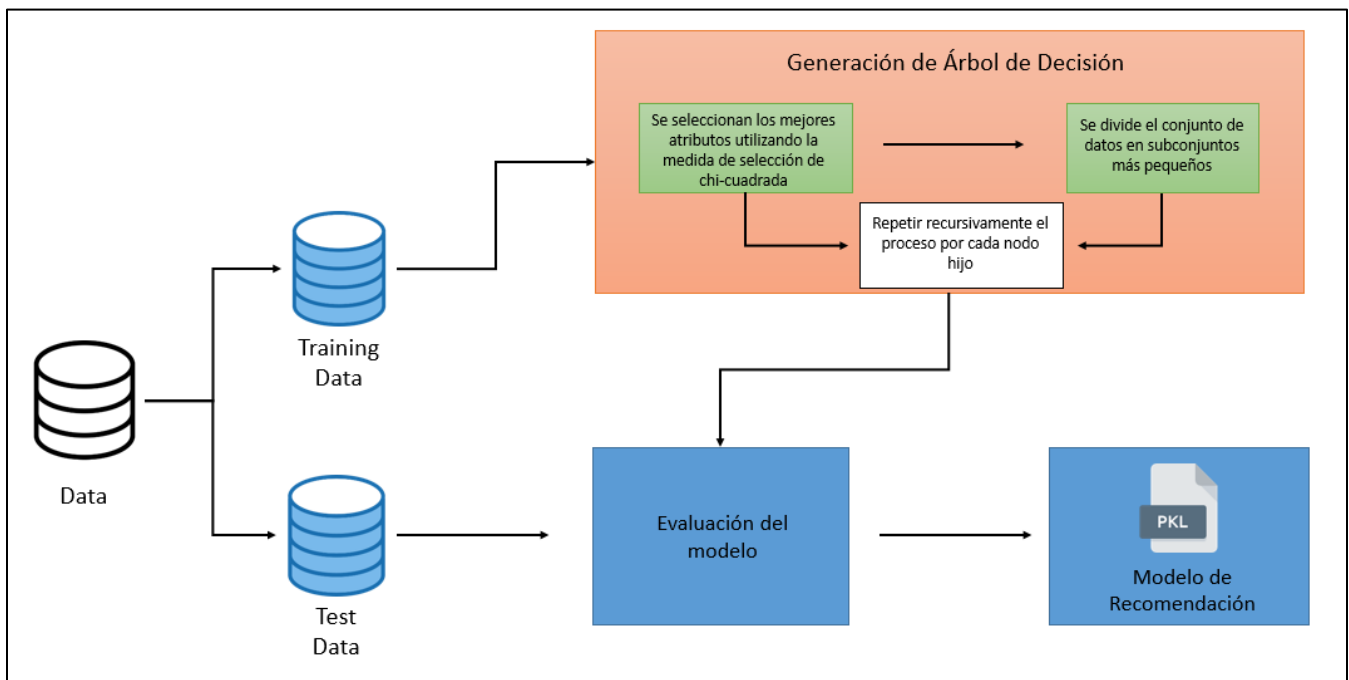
Generación de Árbol de Decisión

Se seleccionan los mejores atributos utilizando la medida de selección de chi-cuadrada

Se divide el conjunto de datos en subconjuntos más pequeños

Repetir recursivamente el proceso por cada nodo hijo

Training Data

Data

Test Data

Evaluación del modelo

PKL

Modelo de Recomendación